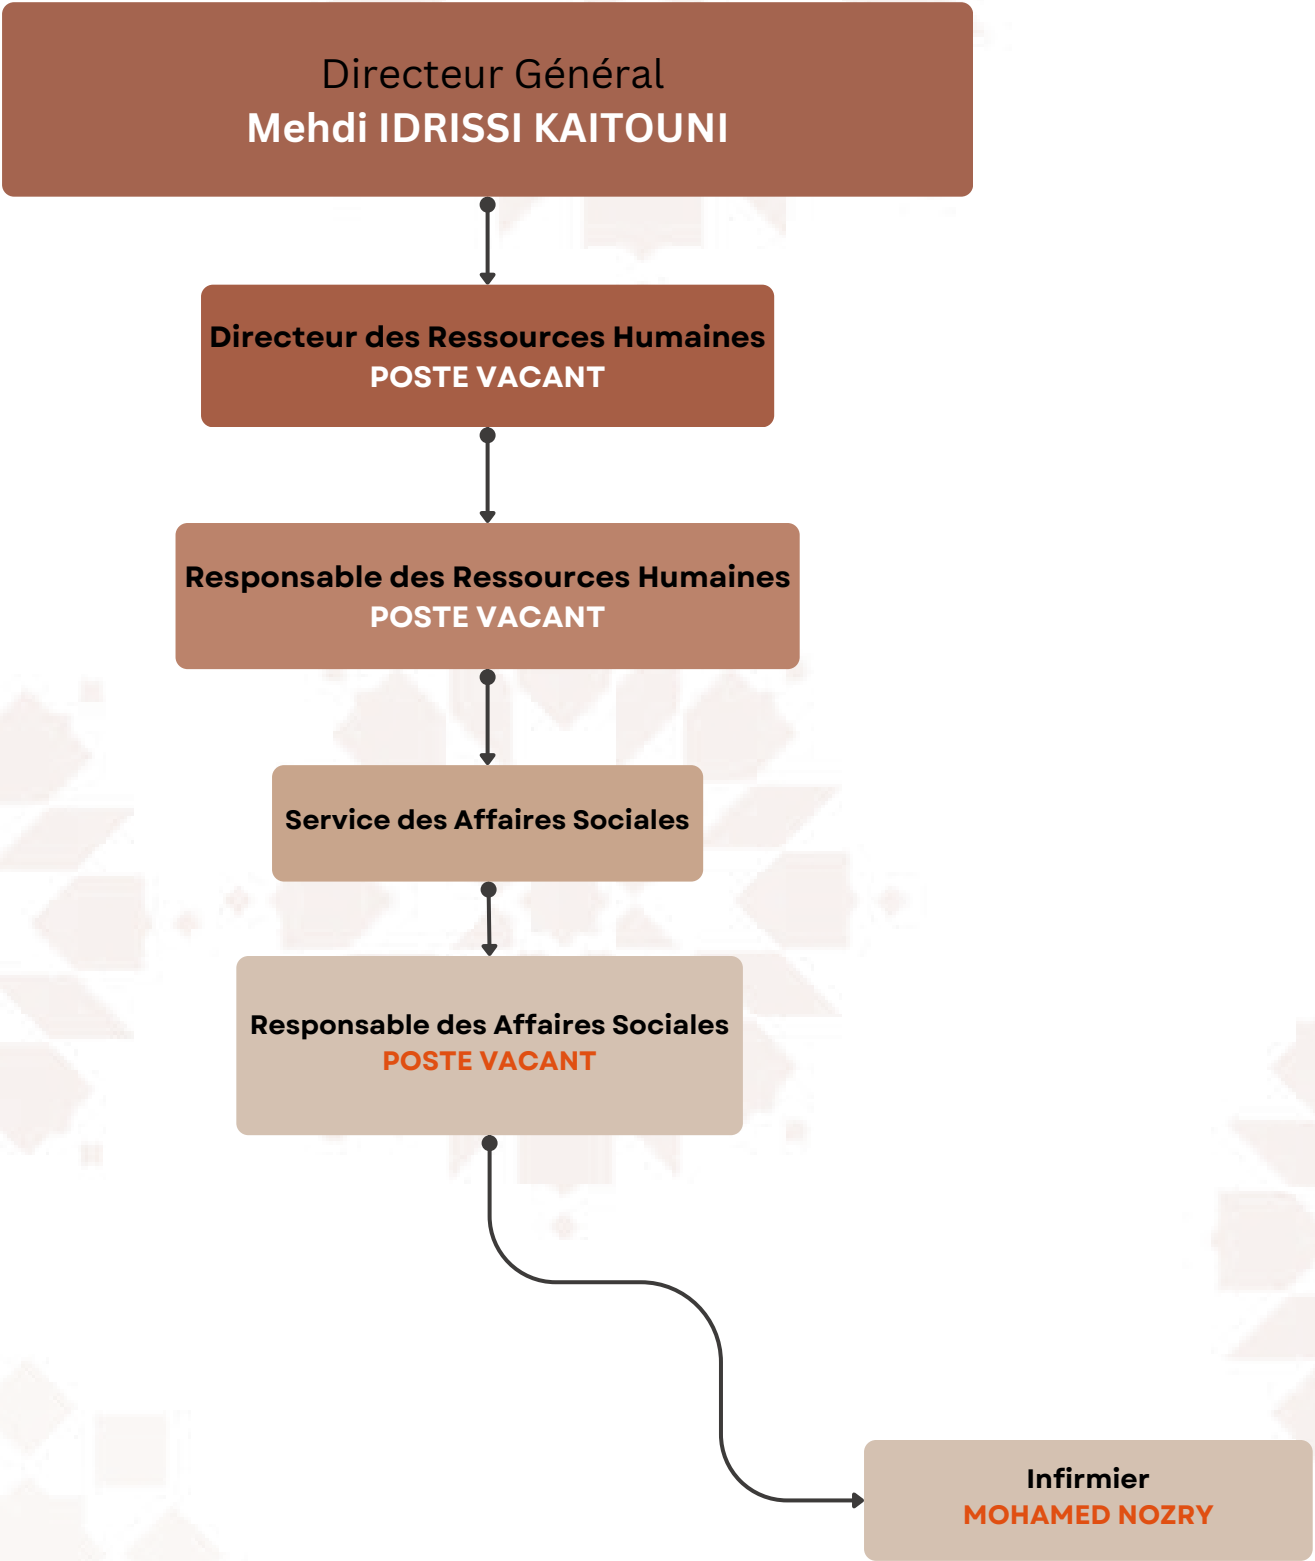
Directeur Général
Mehdi IDRISSI KAITOUNI

Directeur des Ressources Humaines
POSTE VACANT

Responsable des Ressources Humaines
POSTE VACANT

Service des Affaires Sociales

Responsable des Affaires Sociales
POSTE VACANT

Infirmier
MOHAMED NOZRY